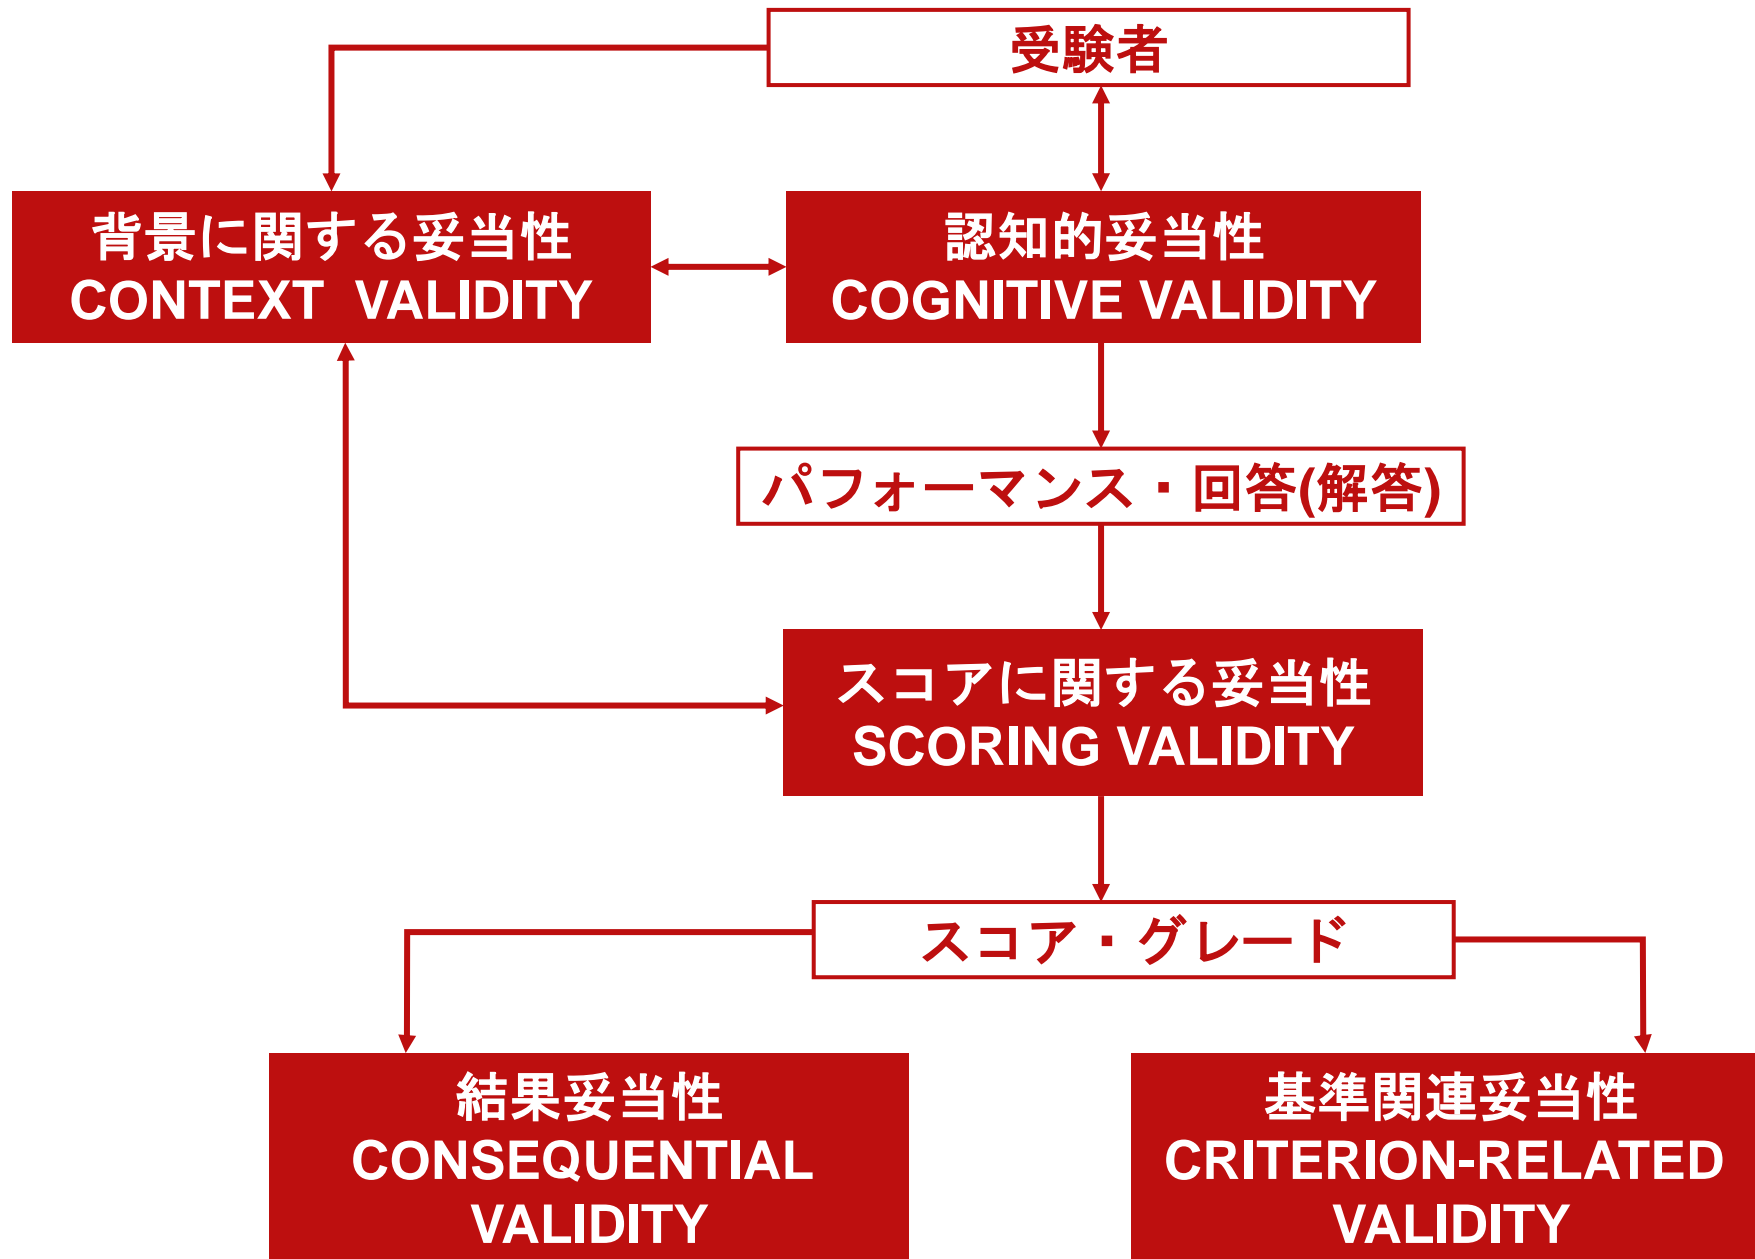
受験者

背景に関する妥当性
CONTEXT VALIDITY

認知的妥当性
COGNITIVE VALIDITY

パフォーマンス・回答(解答)

スコアに関する妥当性
SCORING VALIDITY

スコア・グレード

結果妥当性
CONSEQUENTIAL VALIDITY

基準関連妥当性
CRITERION-RELATED VALIDITY